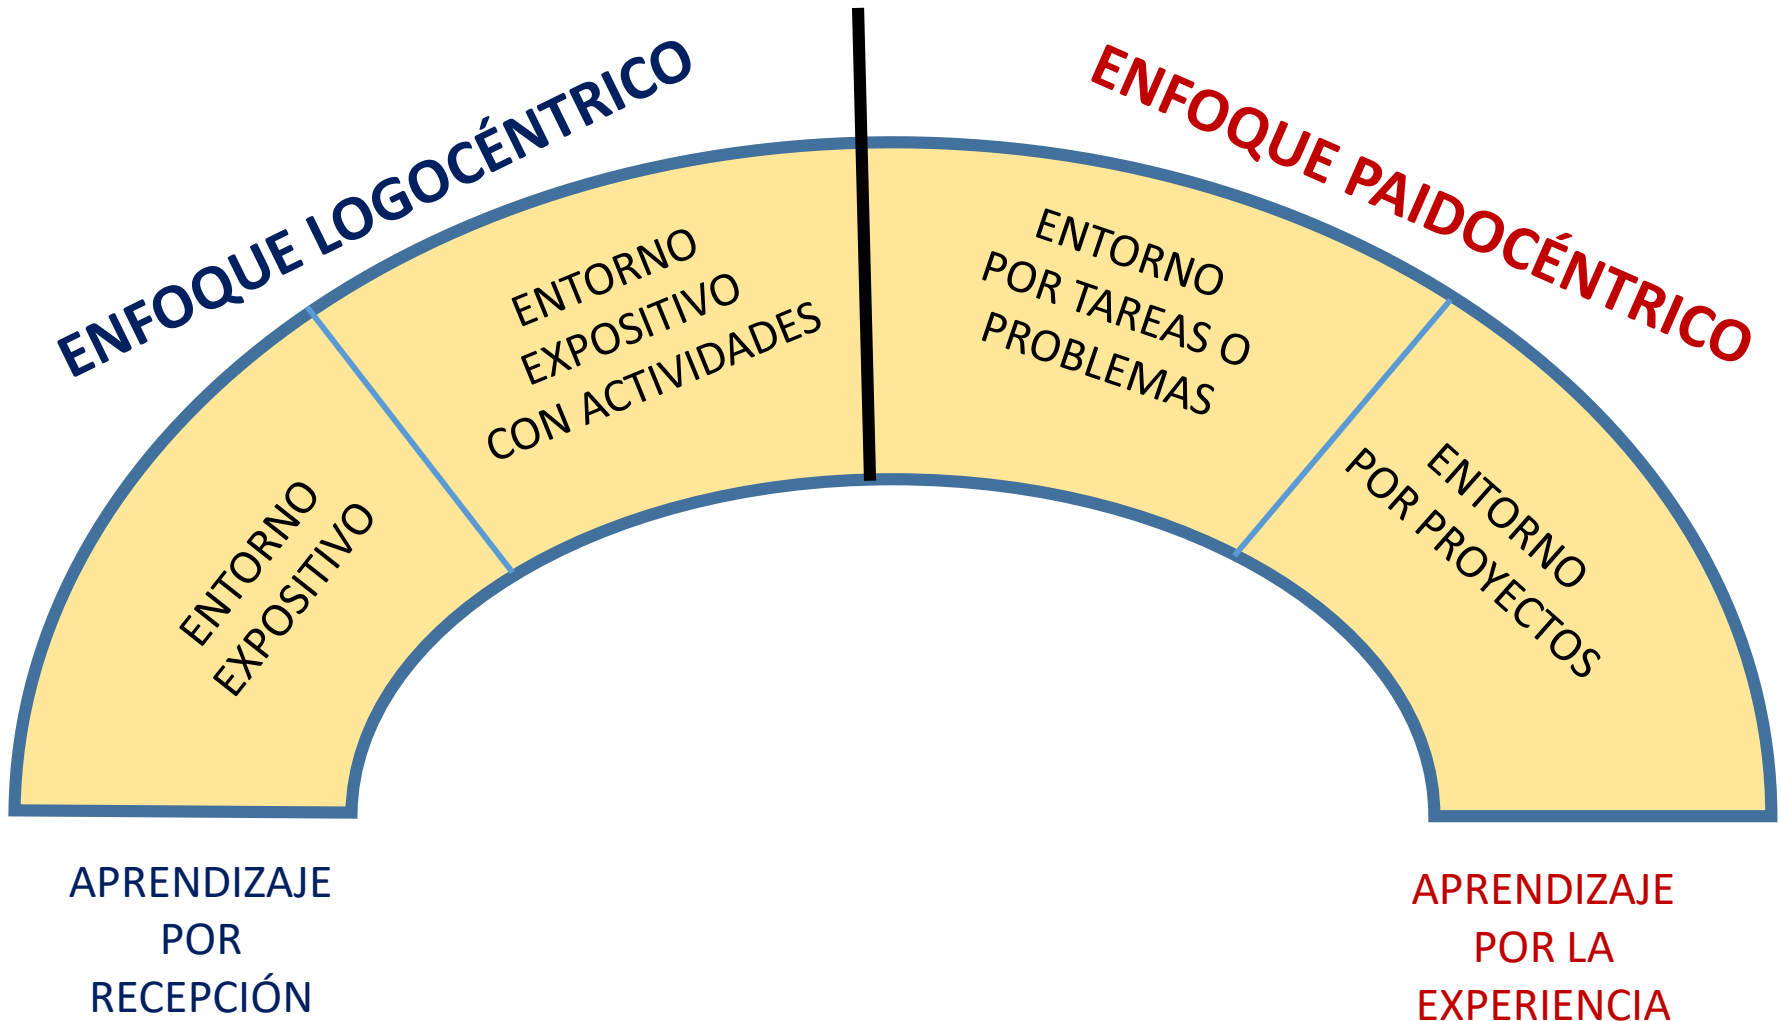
ENFOQUE LOGOCÉNTRICO

ENFOQUE PAIDOCÉNTRICO

ENTORNO EXPOSITIVO

ENTORNO EXPOSITIVO CON ACTIVIDADES

ENTORNO POR TAREAS O PROBLEMAS

ENTORNO POR PROYECTOS

APRENDIZAJE POR RECEPCIÓN

APRENDIZAJE POR LA EXPERIENCIA